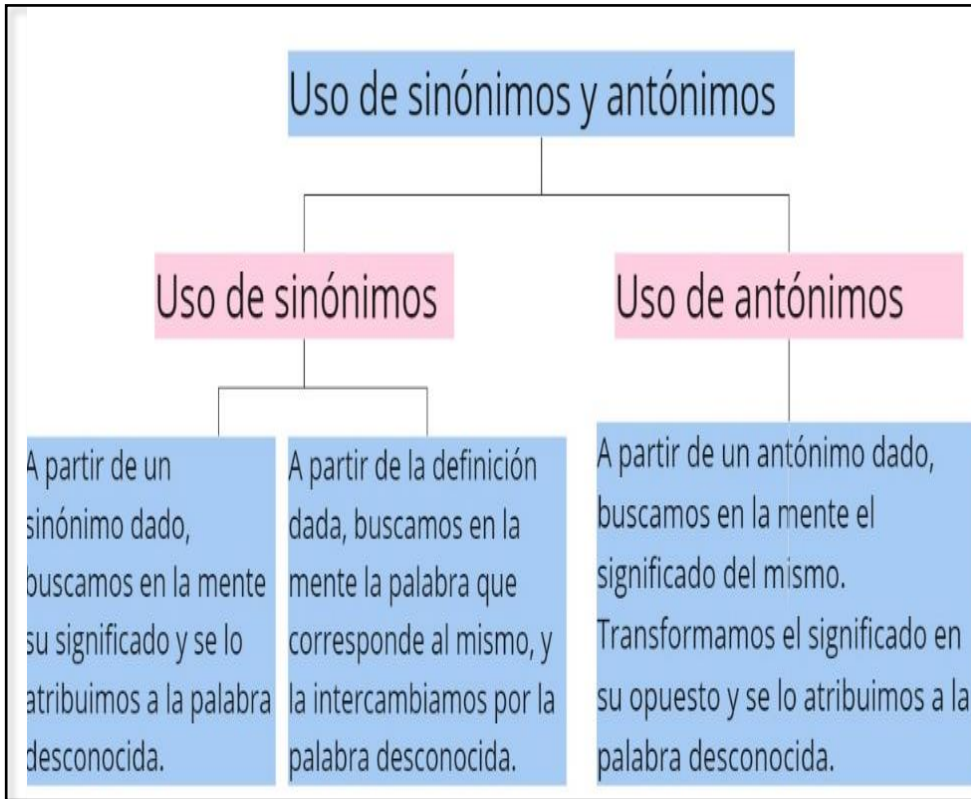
Uso de sinónimos y antónimos

Uso de sinónimos

Uso de antónimos

A partir de un sinónimo dado, buscamos en la mente su significado y se lo atribuimos a la palabra desconocida.

A partir de la definición dada, buscamos en la mente la palabra que corresponde al mismo, y la intercambiamos por la palabra desconocida.

A partir de un antónimo dado, buscamos en la mente el significado del mismo. Transformamos el significado en su opuesto y se lo atribuimos a la palabra desconocida.